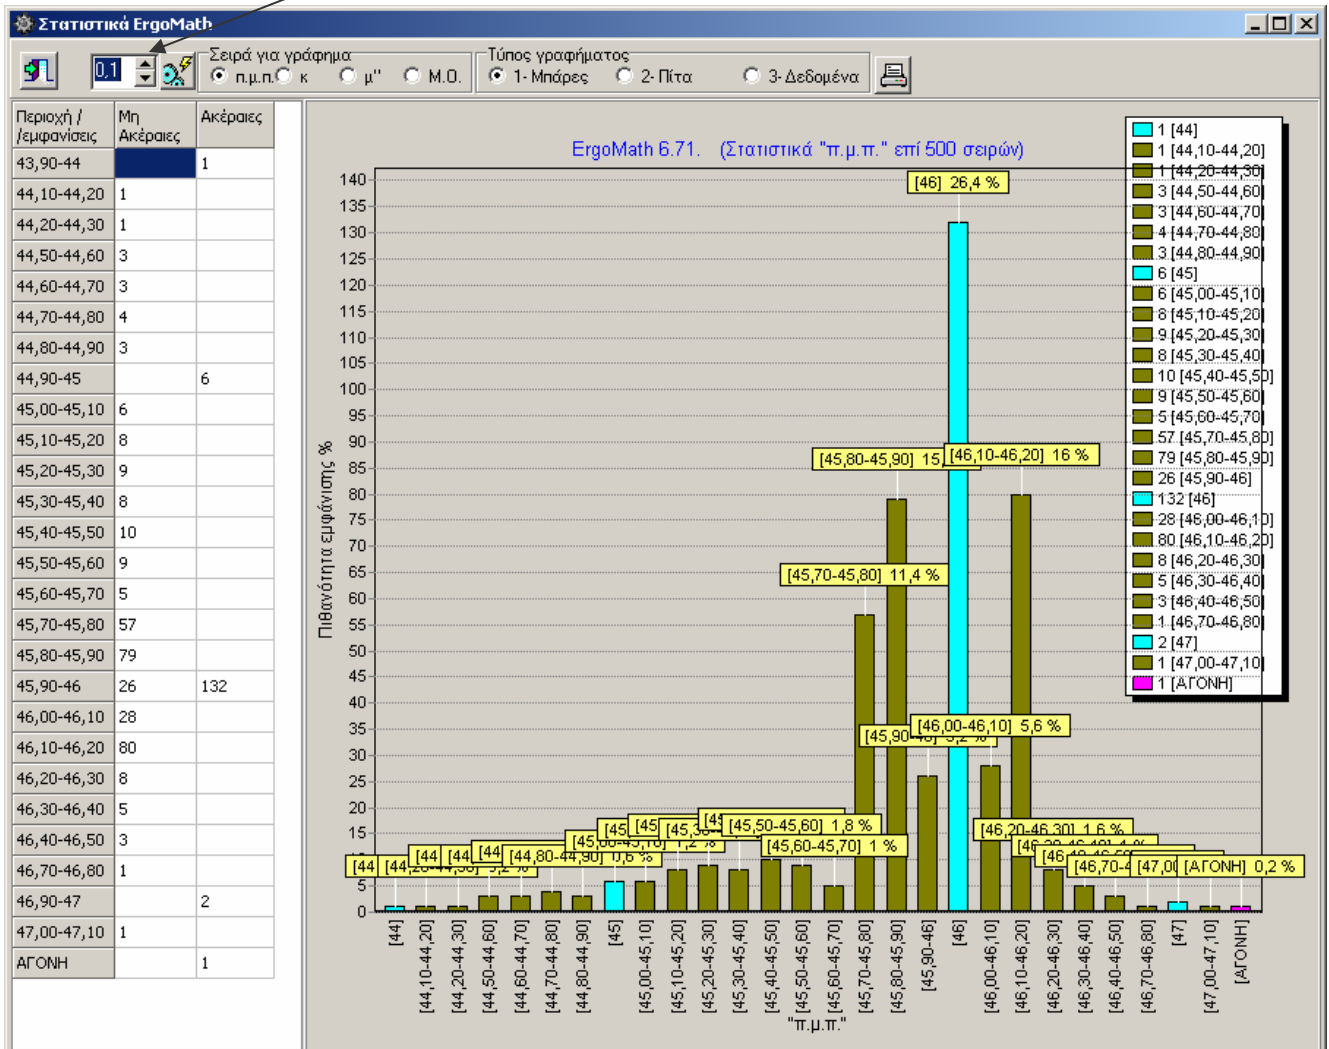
Στατιστικά ErgoMath

0,1

Σειρά για γράφημα
π.μ.π.
κ
μ''
Μ.Ο.

Τύπος γραφήματος
1- Μπάρες
2- Πίτα
3- Δεδομένα

| Περιοχή / /εμφανίσεις | Μη Ακέραιες | Ακέραιες |
|---|---|---|
| 43,90-44 | | 1 |
| 44,10-44,20 | 1 | |
| 44,20-44,30 | 1 | |
| 44,50-44,60 | 3 | |
| 44,60-44,70 | 3 | |
| 44,70-44,80 | 4 | |
| 44,80-44,90 | 3 | |
| 44,90-45 | | 6 |
| 45,00-45,10 | 6 | |
| 45,10-45,20 | 8 | |
| 45,20-45,30 | 9 | |
| 45,30-45,40 | 8 | |
| 45,40-45,50 | 10 | |
| 45,50-45,60 | 9 | |
| 45,60-45,70 | 5 | |
| 45,70-45,80 | 57 | |
| 45,80-45,90 | 79 | |
| 45,90-46 | 26 | 132 |
| 46,00-46,10 | 28 | |
| 46,10-46,20 | 80 | |
| 46,20-46,30 | 8 | |
| 46,30-46,40 | 5 | |
| 46,40-46,50 | 3 | |
| 46,70-46,80 | 1 | |
| 46,90-47 | | 2 |
| 47,00-47,10 | 1 | |
| ΑΓΟΝΗ | | 1 |

ErgoMath 6.71. (Στατιστικά "π.μ.π." επί 500 σειρών)

Πιθανότητα εμφάνισης %

140 135 130 125 120 115 110 105 100 95 90 85 80 75 70 65 60 55 50 45 40 35 30 25 20 15 10 5 0

[46] 26,4 %
[45,80-45,90] 15,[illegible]
[46,10-46,20] 16 %
[45,70-45,80] 11,4 %
[45,90-46] 5,2 %
[46,00-46,10] 5,6 %
[45,50-45,60] 1,8 %
[45,60-45,70] 1 %
[45,00-45,10] 1,2 %
[44,80-44,90] 0,6 %
[46,20-46,30] 1,6 %
[46,70-4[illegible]
[47,0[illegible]
[ΑΓΟΝΗ] 0,2 %
[44 [44,20-44,30] 0,2 % [44 [44 [44 [45 [45 [45,3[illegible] [4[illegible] [46 [46

1 [44]
1 [44,10-44,20]
1 [44,20-44,30]
3 [44,50-44,60]
3 [44,60-44,70]
4 [44,70-44,80]
3 [44,80-44,90]
6 [45]
6 [45,00-45,10]
8 [45,10-45,20]
9 [45,20-45,30]
8 [45,30-45,40]
10 [45,40-45,50]
9 [45,50-45,60]
5 [45,60-45,70]
57 [45,70-45,80]
79 [45,80-45,90]
26 [45,90-46]
132 [46]
28 [46,00-46,10]
80 [46,10-46,20]
8 [46,20-46,30]
5 [46,30-46,40]
3 [46,40-46,50]
1 [46,70-46,80]
2 [47]
1 [47,00-47,10]
1 [ΑΓΟΝΗ]

[44] [44,10-44,20] [44,20-44,30] [44,50-44,60] [44,60-44,70] [44,70-44,80] [44,80-44,90] [45] [45,00-45,10] [45,10-45,20] [45,20-45,30] [45,30-45,40] [45,40-45,50] [45,50-45,60] [45,60-45,70] [45,70-45,80] [45,80-45,90] [45,90-46] [46] [46,00-46,10] [46,10-46,20] [46,20-46,30] [46,30-46,40] [46,40-46,50] [46,70-46,80] [47] [47,00-47,10] [ΑΓΟΝΗ]

"π.μ.π."